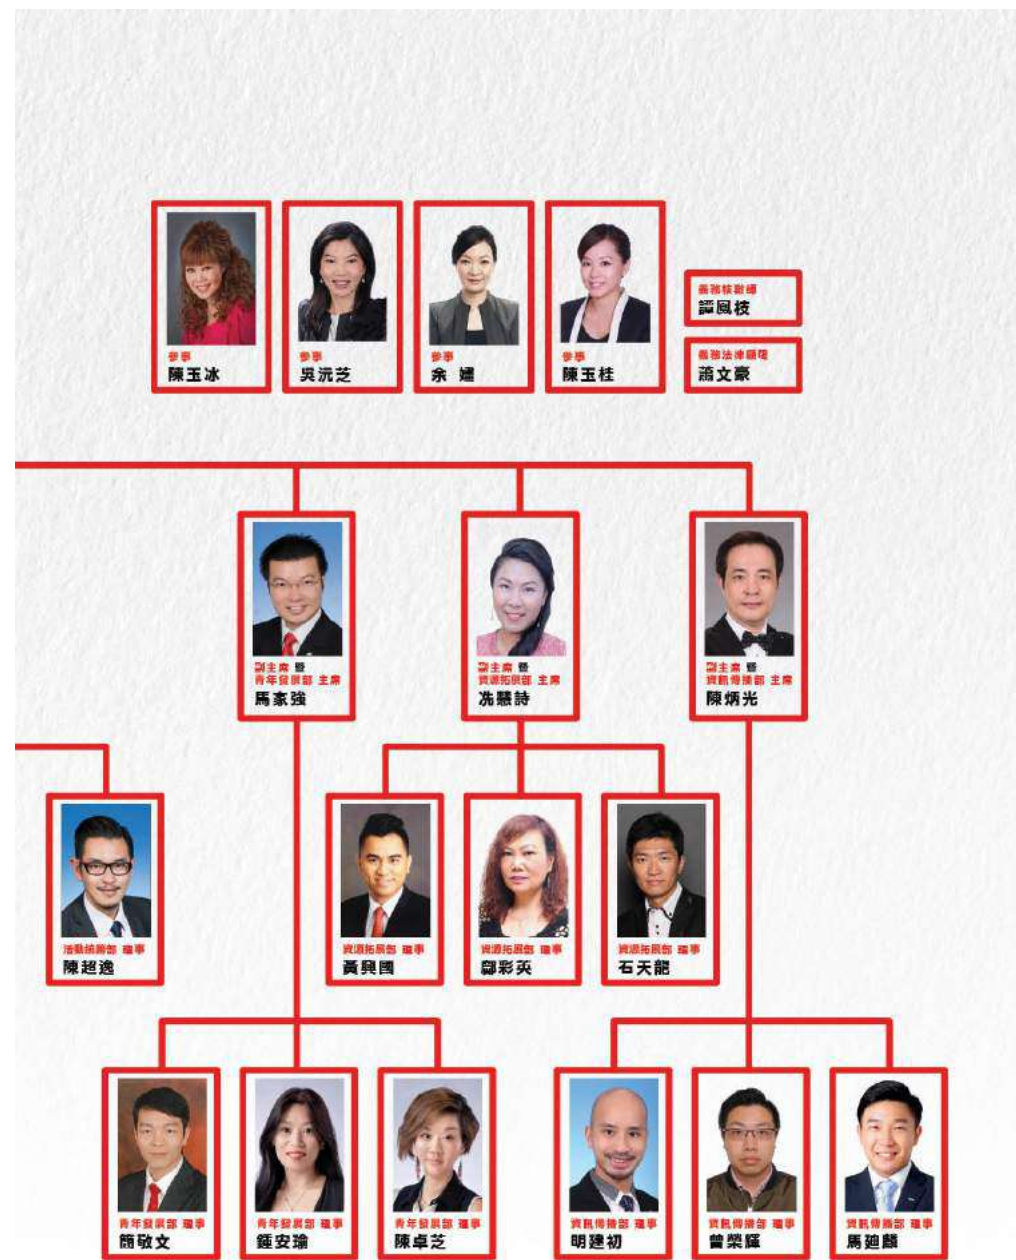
參事
陳玉冰

參事
吳沅芝

參事
余 嬅

參事
陳玉桂

義務核數師
譚鳳枝

義務法律顧問
蕭文豪

副主席 暨
青年發展部 主席
馬家強

副主席 暨
資源拓展部 主席
冼慧詩

副主席 暨
資訊傳播部 主席
陳炳光

活動統籌部 理事
陳超逸

資源拓展部 理事
黃興國

資源拓展部 理事
鄺彩英

資源拓展部 理事
石天龍

青年發展部 理事
簡敬文

青年發展部 理事
鍾安諭

青年發展部 理事
陳卓芝

資訊傳播部 理事
明建初

資訊傳播部 理事
曾榮耀

資訊傳播部 理事
馬廸麟